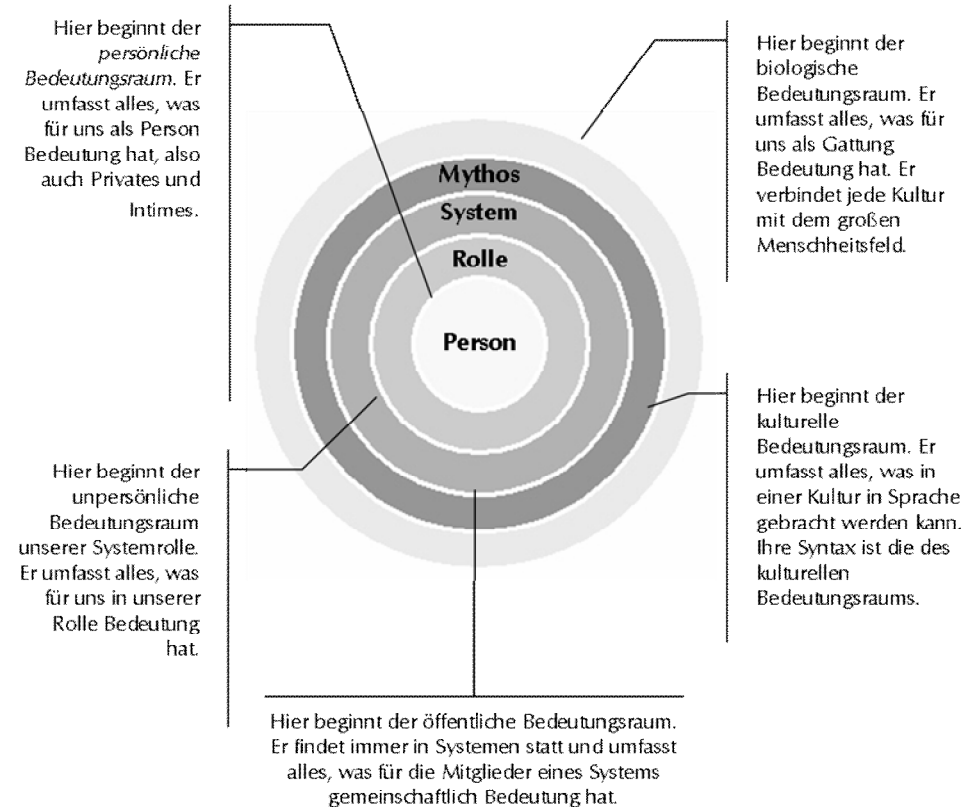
Hier beginnt der *persönliche Bedeutungsraum*. Er umfasst alles, was für uns als Person Bedeutung hat, also auch Privates und Intimes.

Hier beginnt der biologische Bedeutungsraum. Er umfasst alles, was für uns als Gattung Bedeutung hat. Er verbindet jede Kultur mit dem großen Menschheitsfeld.

Mythos

System

Rolle

Person

Hier beginnt der kulturelle Bedeutungsraum. Er umfasst alles, was in einer Kultur in Sprache gebracht werden kann. Ihre Syntax ist die des kulturellen Bedeutungsraums.

Hier beginnt der unpersönliche Bedeutungsraum unserer Systemrolle. Er umfasst alles, was für uns in unserer Rolle Bedeutung hat.

Hier beginnt der öffentliche Bedeutungsraum. Er findet immer in Systemen statt und umfasst alles, was für die Mitglieder eines Systems gemeinschaftlich Bedeutung hat.